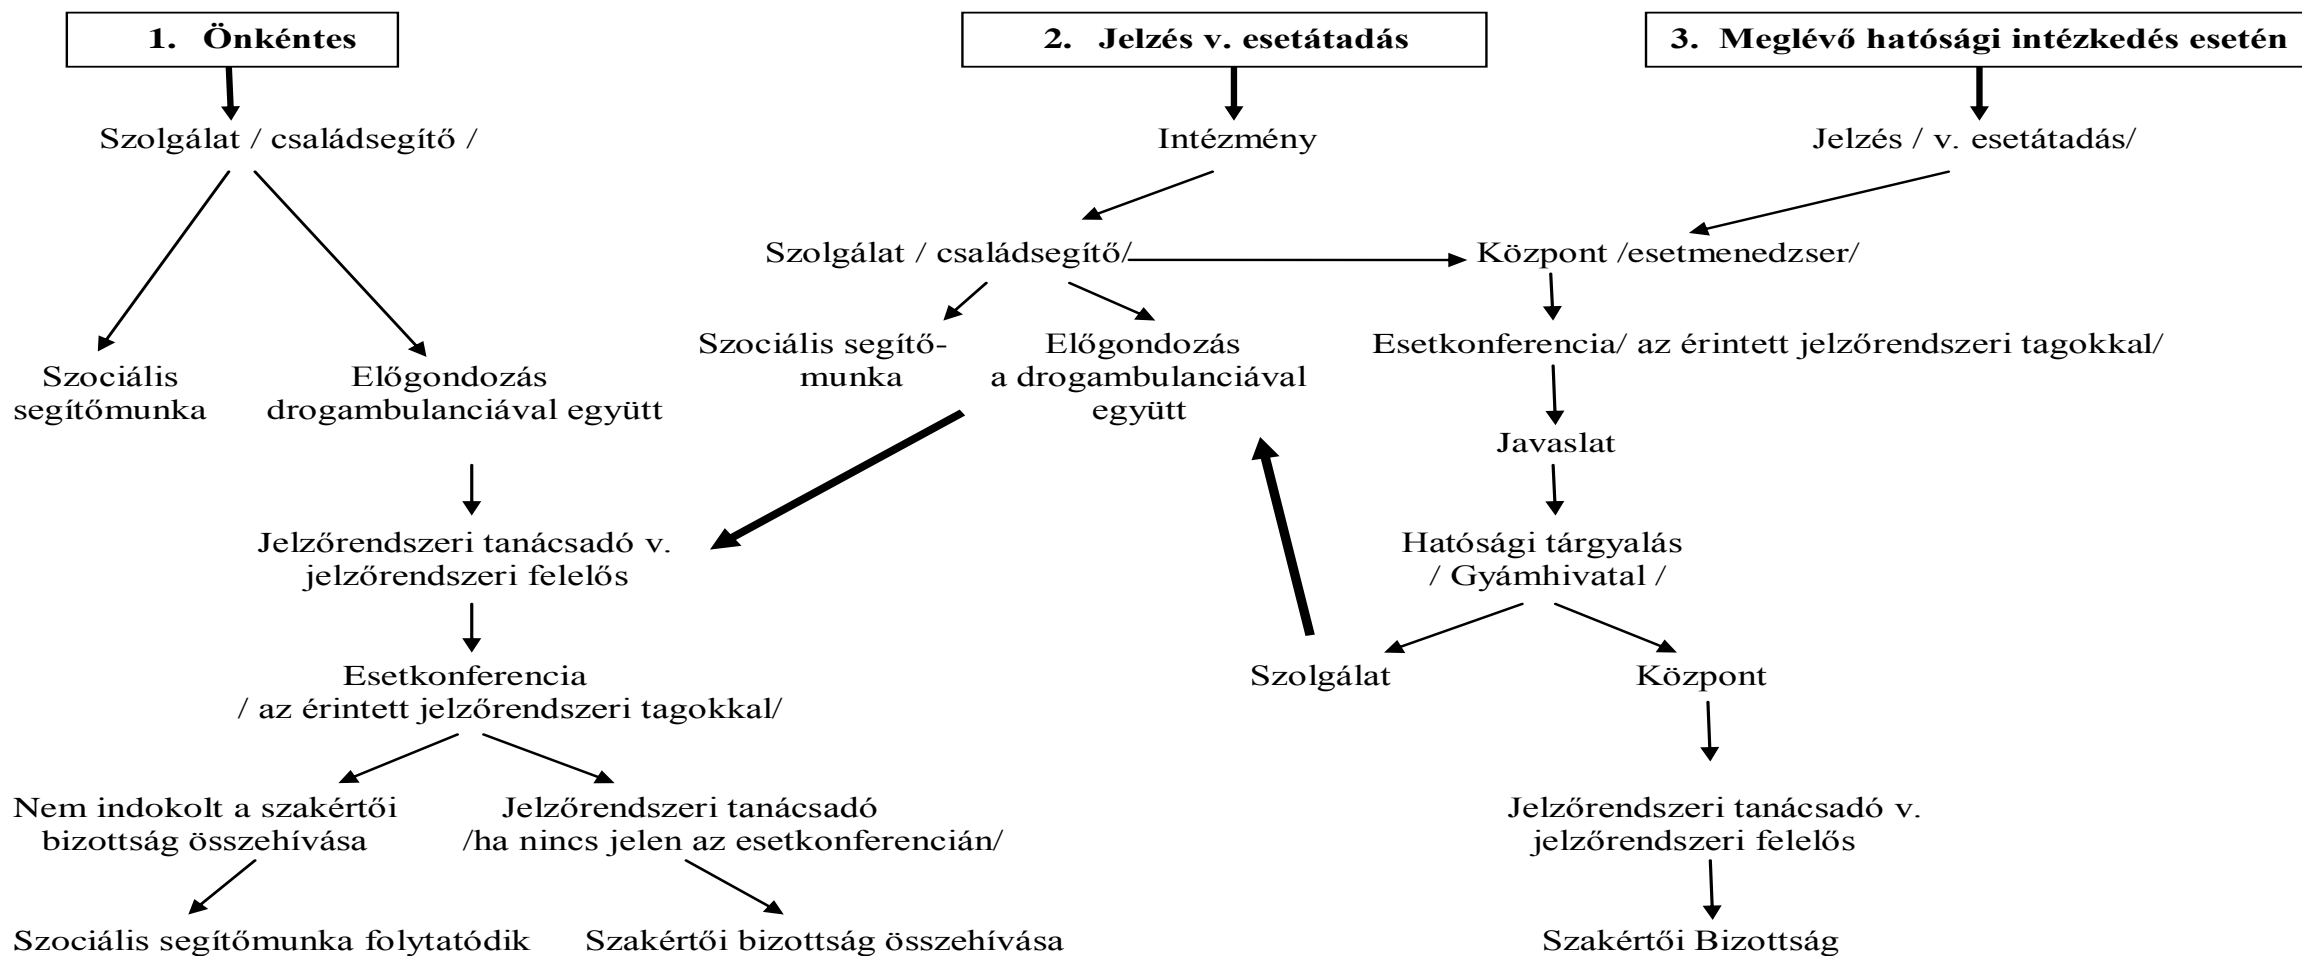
1. Önkéntes

Szolgálat / családsegítő /

Szociális segítőmunka

Előgondozás drogambulanciával együtt

Jelzőrendszeri tanácsadó v. jelzőrendszeri felelős

Esetkonferencia / az érintett jelzőrendszeri tagokkal/

Nem indokolt a szakértői bizottság összehívása

Jelzőrendszeri tanácsadó /ha nincs jelen az esetkonferencián/

Szociális segítőmunka folytatódik

Szakértői bizottság összehívása

2. Jelzés v. esetátadás

Intézmény

Szolgálat / családsegítő/

Szociális segítőmunka

Előgondozás a drogambulanciával együtt

3. Meglévő hatósági intézkedés esetén

Jelzés / v. esetátadás/

Központ /esetmenedzser/

Esetkonferencia/ az érintett jelzőrendszeri tagokkal/

Javaslat

Hatósági tárgyalás / Gyámhivatal /

Szolgálat

Központ

Jelzőrendszeri tanácsadó v. jelzőrendszeri felelős

Szakértői Bizottság